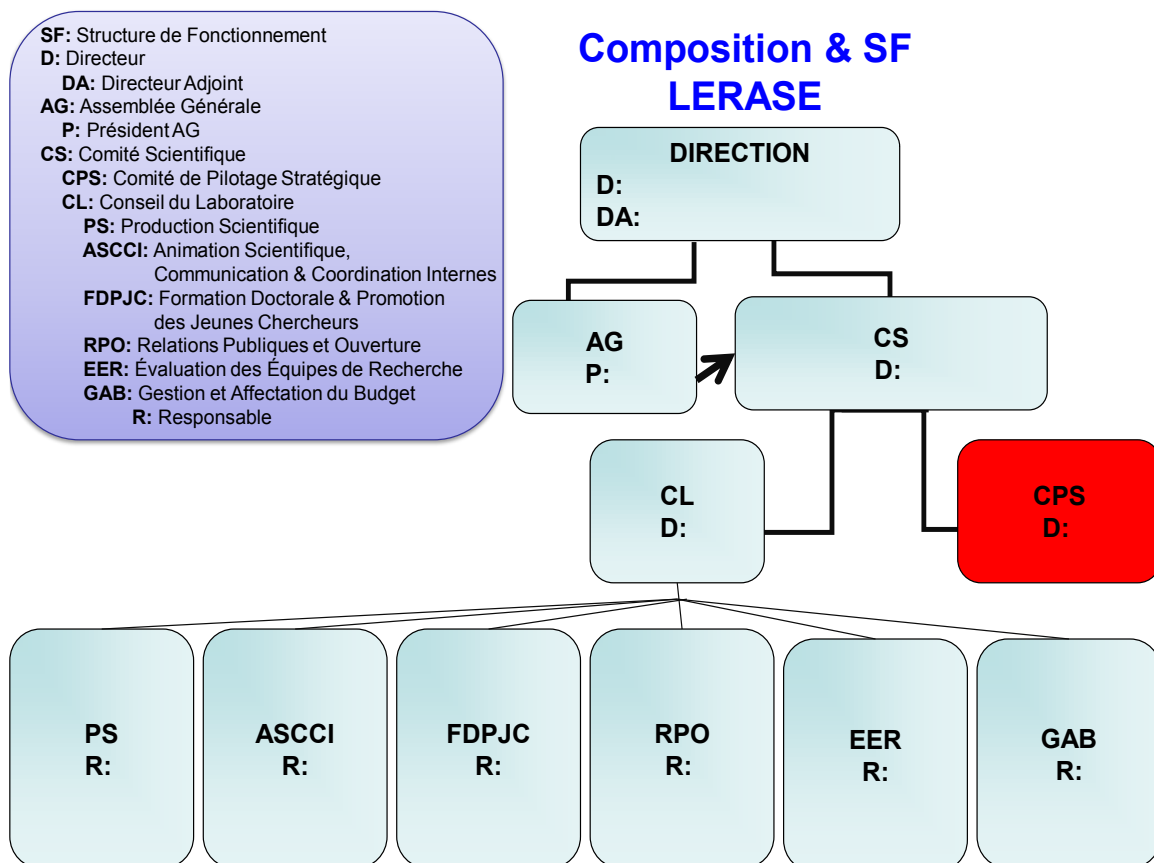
SF: Structure de Fonctionnement
D: Directeur
DA: Directeur Adjoint
AG: Assemblée Générale
P: Président AG
CS: Comité Scientifique
CPS: Comité de Pilotage Stratégique
CL: Conseil du Laboratoire
PS: Production Scientifique
ASCCI: Animation Scientifique, Communication & Coordination Internes
FDPJC: Formation Doctorale & Promotion des Jeunes Chercheurs
RPO: Relations Publiques et Ouverture
EER: Évaluation des Équipes de Recherche
GAB: Gestion et Affectation du Budget
R: Responsable

Composition & SF
LERASE

DIRECTION
D:
DA:

AG
P:

CS
D:

CL
D:

CPS
D:

PS
R:

ASCCI
R:

FDPJC
R:

RPO
R:

EER
R:

GAB
R: